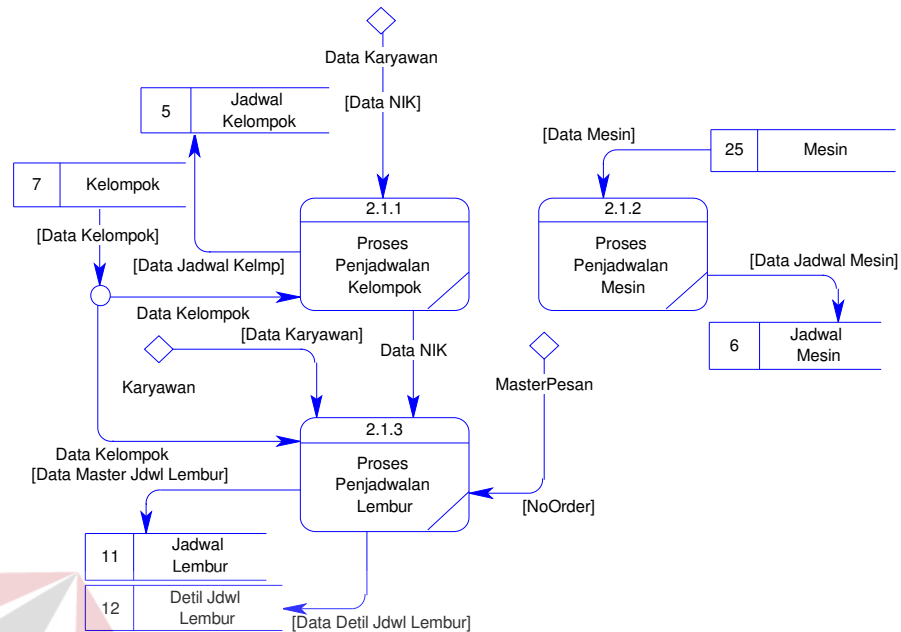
Data Karyawan

[Data NIK]

5 Jadwal Kelompok

7 Kelompok

[Data Kelompok]

[Data Jadwal Kelmp]

2.1.1
Proses Penjadwalan Kelompok

Data Kelompok

[Data Mesin]

25 Mesin

2.1.2
Proses Penjadwalan Mesin

[Data Jadwal Mesin]

6 Jadwal Mesin

[Data Karyawan]

Karyawan

Data NIK

MasterPesan

Data Kelompok
[Data Master Jdwl Lembur]

2.1.3
Proses Penjadwalan Lembur

[NoOrder]

11 Jadwal Lembur

12 Detil Jdwl Lembur

[Data Detil Jdwl Lembur]